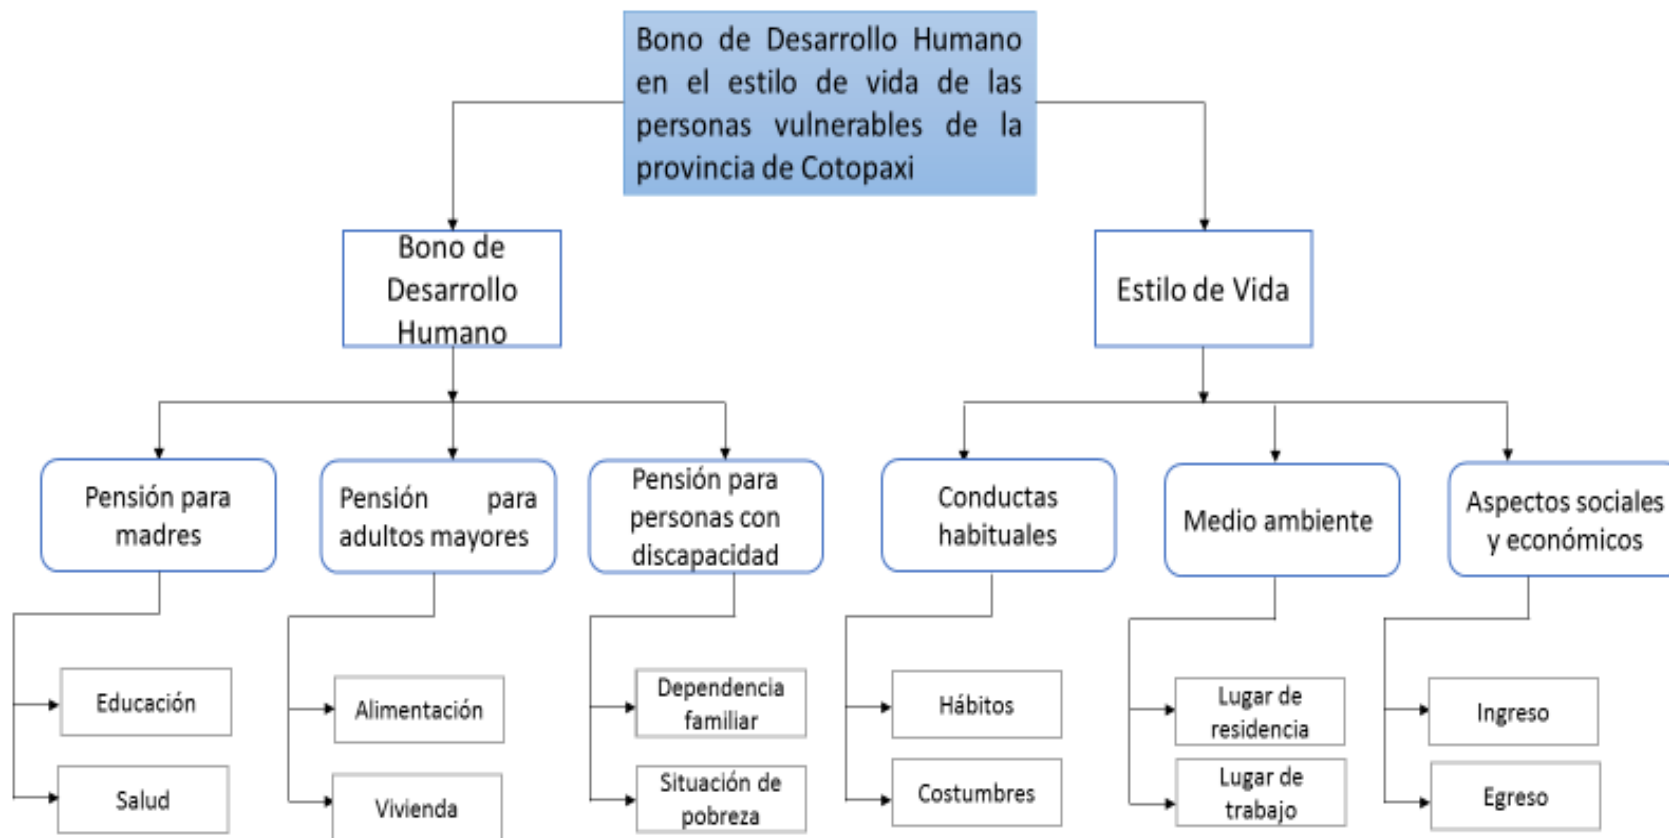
Bono de Desarrollo Humano en el estilo de vida de las personas vulnerables de la provincia de Cotopaxi

Bono de Desarrollo Humano

Estilo de Vida

Pensión para madres

Pensión para adultos mayores

Pensión para personas con discapacidad

Conductas habituales

Medio ambiente

Aspectos sociales y económicos

Educación

Salud

Alimentación

Vivienda

Dependencia familiar

Situación de pobreza

Hábitos

Costumbres

Lugar de residencia

Lugar de trabajo

Ingreso

Egreso